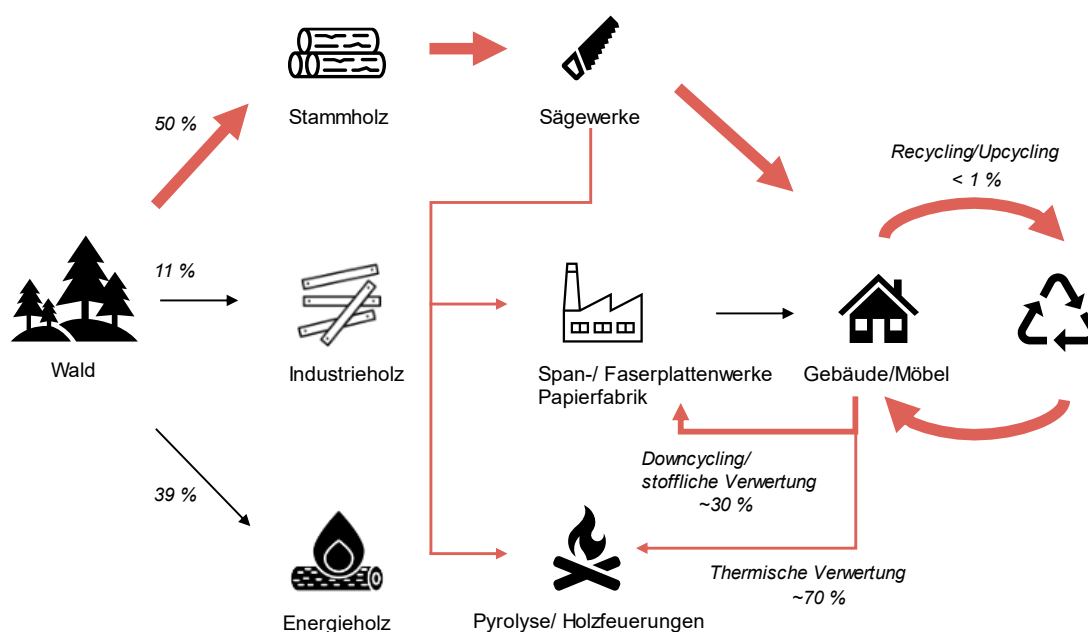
50 %

Stammholz

Sägewerke

Recycling/Upcycling
< 1 %

11 %

Wald

Industrieholz

Span-/ Faserplattenwerke
Papierfabrik

Gebäude/Möbel

Downcycling/
stoffliche Verwertung
~30 %

39 %

Thermische Verwertung
~70 %

Energieholz

Pyrolyse/ Holzfeuerungen